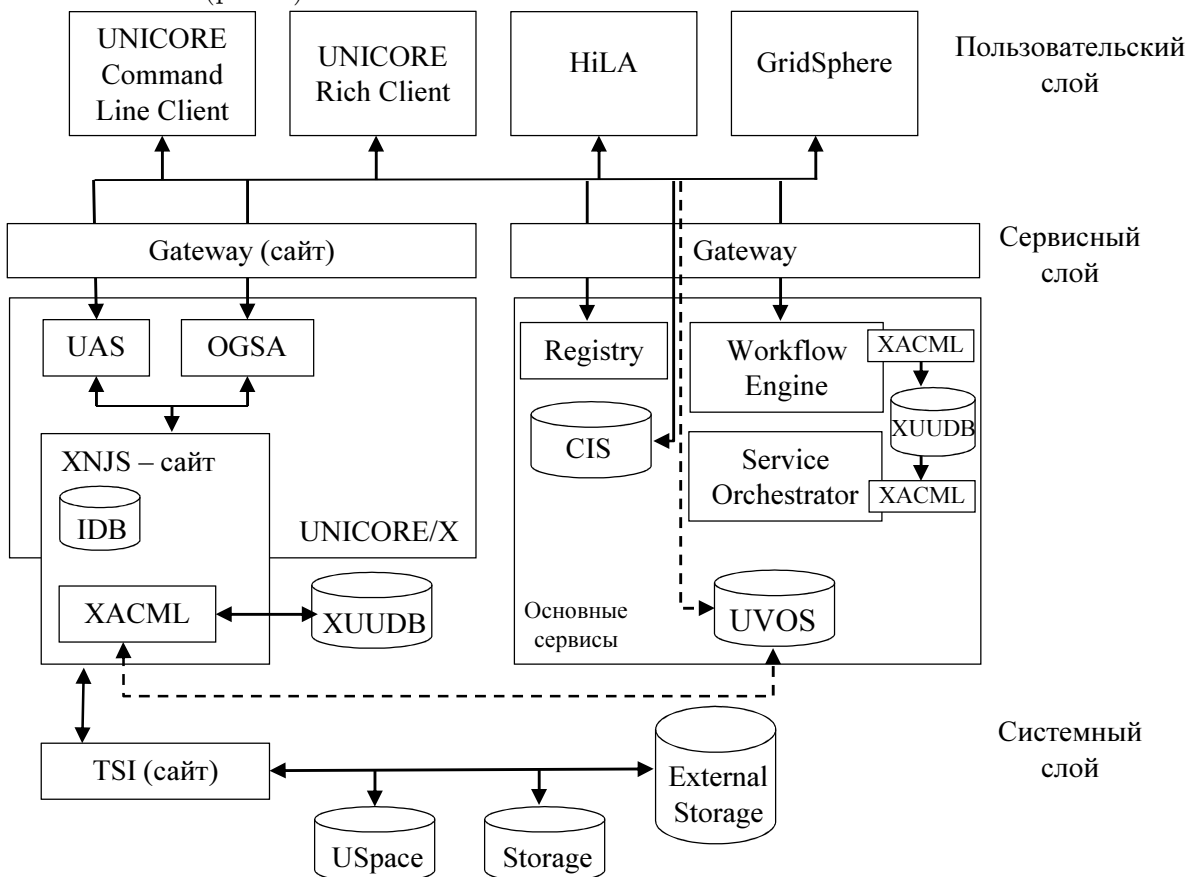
UNICORE Command Line Client

UNICORE Rich Client

HiLA

GridSphere

Пользовательский слой

Gateway (сайт)

Gateway

Сервисный слой

UAS

OGSA

Registry

Workflow Engine

XACML

XUUDB

CIS

Service Orchestrator

XACML

XNJS – сайт

IDB

UNICORE/X

XACML

XUUDB

Основные сервисы

UVOS

TSI (сайт)

External Storage

Системный слой

USpace

Storage